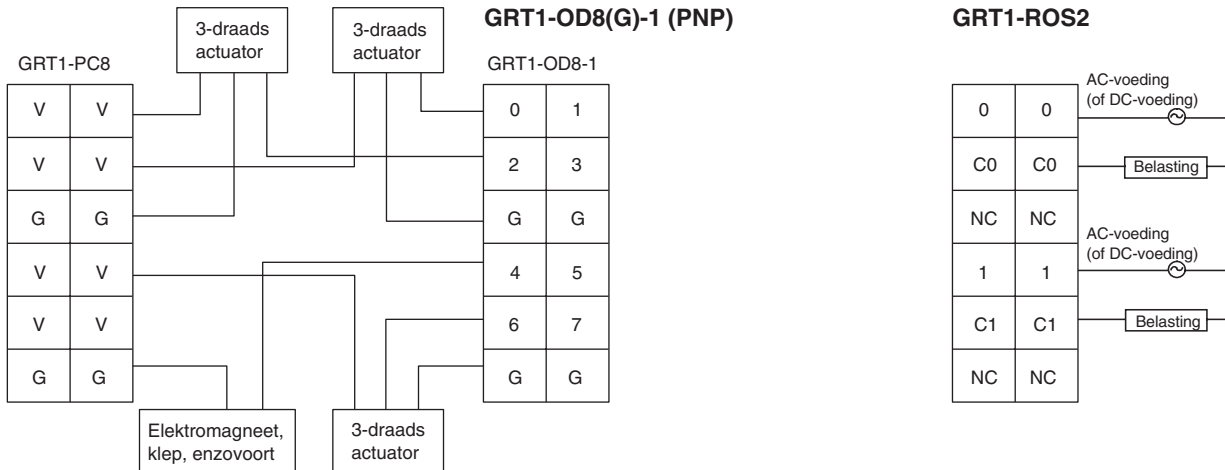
GRT1-OD8(G)-1 (PNP)

3-draads actuator

3-draads actuator

GRT1-PC8

| V | V |
|---|---|
| V | V |
| G | G |
| V | V |
| V | V |
| G | G |

GRT1-OD8-1

| 0 | 1 |
|---|---|
| 2 | 3 |
| G | G |
| 4 | 5 |
| 6 | 7 |
| G | G |

Elektromagneet, klep, enzovoort

3-draads actuator

GRT1-ROS2

| 0 | 0 |
|---|---|
| C0 | C0 |
| NC | NC |
| 1 | 1 |
| C1 | C1 |
| NC | NC |

AC-voeding (of DC-voeding)

Belasting

AC-voeding (of DC-voeding)

Belasting